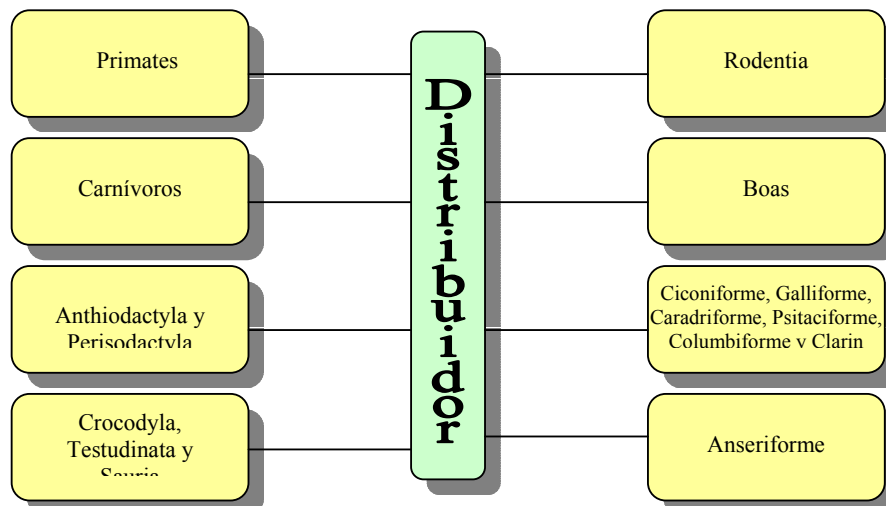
Primates

Carnívoros

Anthiodactyla y Perisodactyla

Crocodyla, Testudinata y Sauria

Distribuidor

Rodentia

Boas

Ciconiforme, Galliforme, Caradriforme, Psitaciforme, Columbiforme y Clarin

Anseriforme